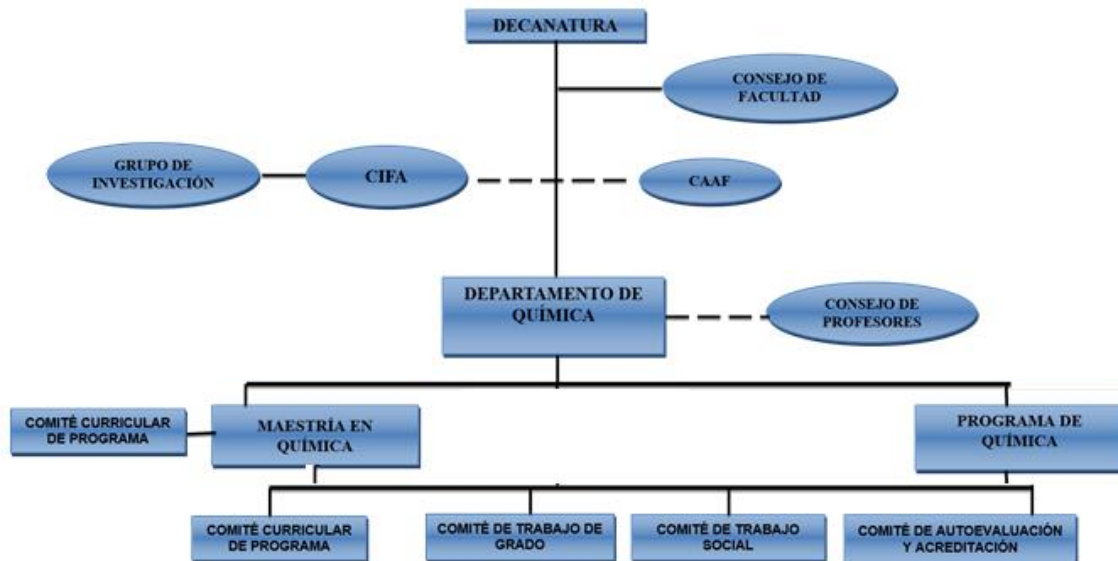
DECANATURA

CONSEJO DE FACULTAD

GRUPO DE INVESTIGACIÓN

CIFA

CAAF

DEPARTAMENTO DE QUÍMICA

CONSEJO DE PROFESORES

COMITÉ CURRICULAR DE PROGRAMA

MAESTRÍA EN QUÍMICA

PROGRAMA DE QUÍMICA

COMITÉ CURRICULAR DE PROGRAMA

COMITÉ DE TRABAJO DE GRADO

COMITÉ DE TRABAJO SOCIAL

COMITÉ DE AUTOEVALUACIÓN Y ACREDITACIÓN